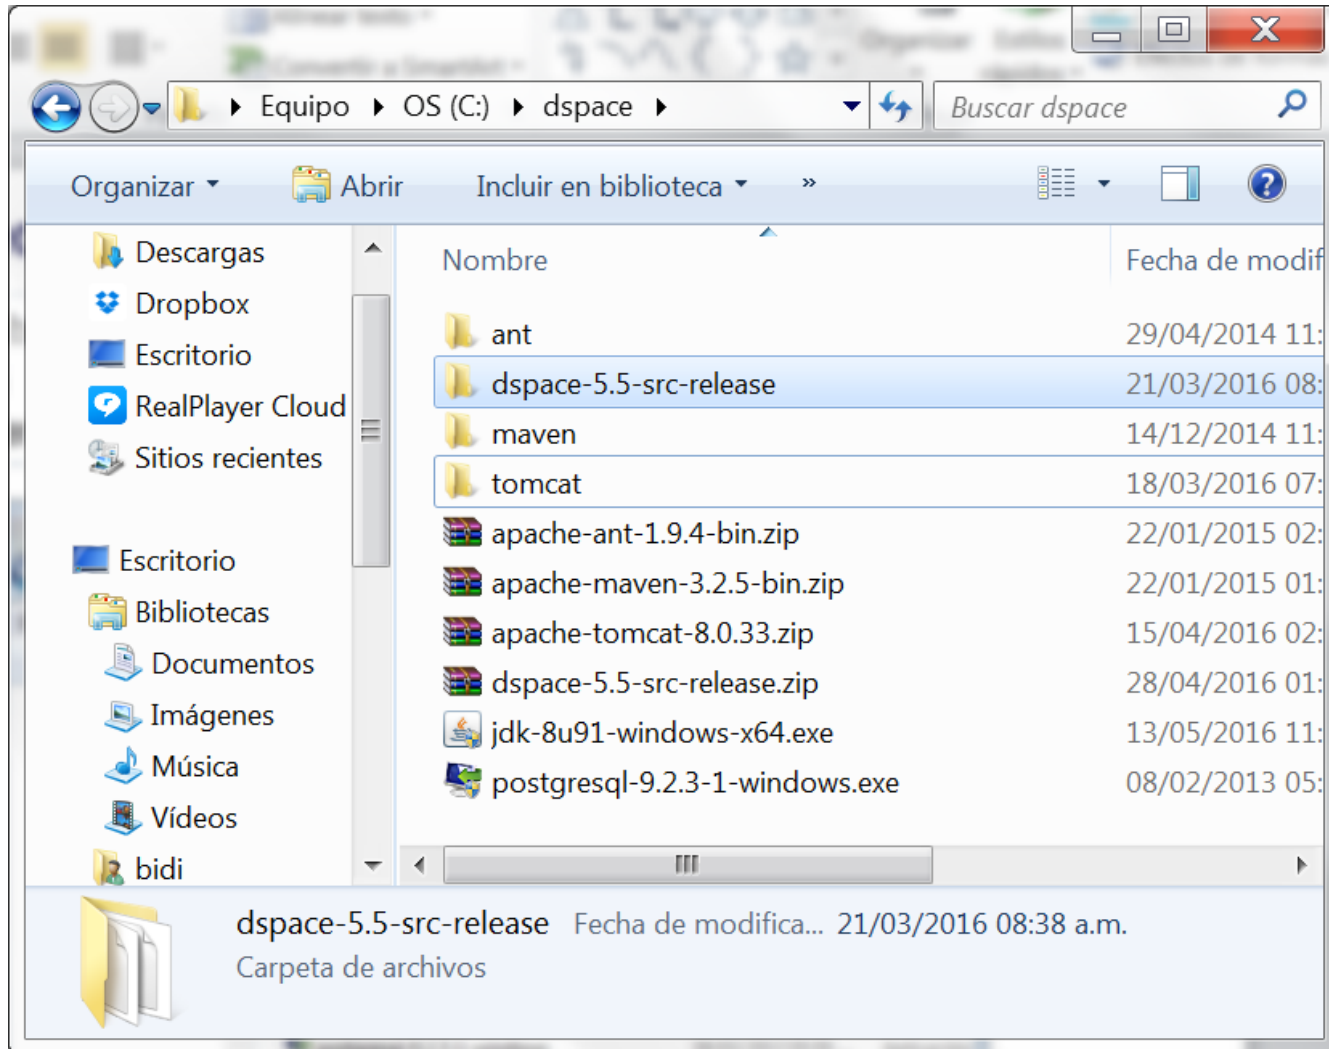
Equipo ▸ OS (C:) ▸ dspace ▸

Buscar dspace

Organizar ▾ Abrir Incluir en biblioteca ▾ »

Descargas
Dropbox
Escritorio
RealPlayer Cloud
Sitios recientes

Escritorio
Bibliotecas
Documentos
Imágenes
Música
Vídeos
bidi

| Nombre | Fecha de modif |
|---|---|
| ant | 29/04/2014 11: |
| dspace-5.5-src-release | 21/03/2016 08: |
| maven | 14/12/2014 11: |
| tomcat | 18/03/2016 07: |
| apache-ant-1.9.4-bin.zip | 22/01/2015 02: |
| apache-maven-3.2.5-bin.zip | 22/01/2015 01: |
| apache-tomcat-8.0.33.zip | 15/04/2016 02: |
| dspace-5.5-src-release.zip | 28/04/2016 01: |
| jdk-8u91-windows-x64.exe | 13/05/2016 11: |
| postgresql-9.2.3-1-windows.exe | 08/02/2013 05: |

dspace-5.5-src-release Fecha de modifica... 21/03/2016 08:38 a.m.
Carpeta de archivos